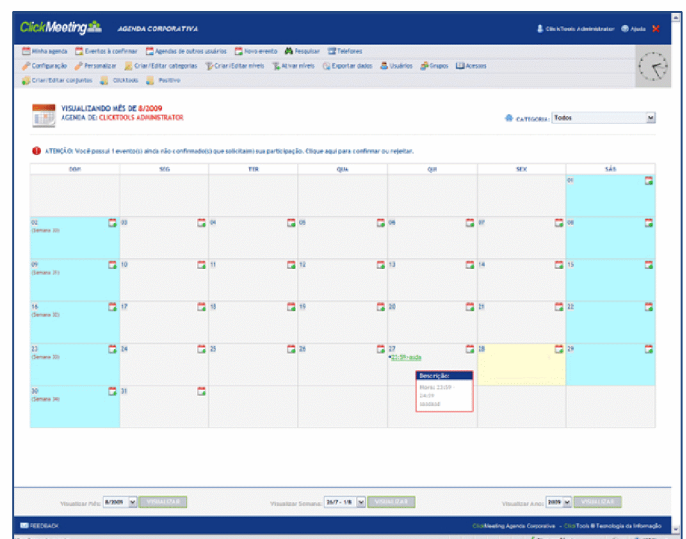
ClickMeeting AGENDA CORPORATIVA

ClickTools Administrator Ajuda

Minha agenda Eventos à confirmar Agendas de outros usuários Novo evento Pesquisar Telefones

Configuração Personalizar Criar/Editar categorias Criar/Editar níveis Ativar níveis Exportar dados Usuários Grupos Acessos

Criar/Editar conjuntos Clicktodo Positivo

VISUALIZANDO MÊS DE 8/2009
AGENDA DE: CLICKTOOLS ADMINISTRATOR

CATEGORIA: Todos

ATENÇÃO: Você possui 1 evento(s) ainda não confirmado(s) que solicitam sua participação. Clique aqui para confirmar ou rejeitar.

| DOM | SEG | TER | QUA | QUI | SEX | SÁB |
|---|---|---|---|---|---|---|
| | | | | | | 01 |
| 02 (Semana 32) | 03 | 04 | 05 | 06 | 07 | 08 |
| 09 (Semana 33) | 10 | 11 | 12 | 13 | 14 | 15 |
| 16 (Semana 34) | 17 | 18 | 19 | 20 | 21 | 22 |
| 23 (Semana 35) | 24 | 25 | 26 | 27 22:39-asda | 28 | 29 |
| 30 (Semana 36) | 31 | | | | | |

Descrição:
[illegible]

Visualizar Mês: 8/2009 VISUALIZAR Visualizar Semana: 26/7 - 1/8 VISUALIZAR Visualizar Ano: 2009 VISUALIZAR

FEEDBACK

ClickMeeting Agenda Corporativa - ClickTools ® Tecnologia da Informação